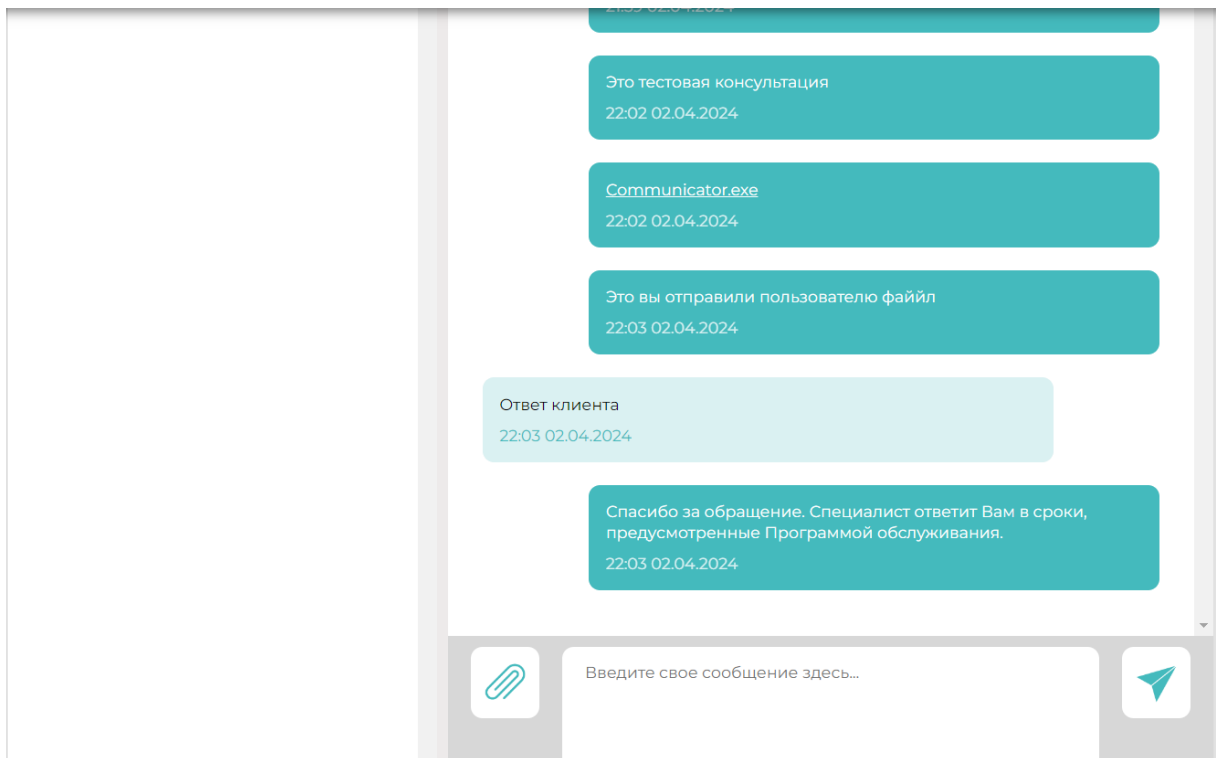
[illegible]

Это тестовая консультация
22:02 02.04.2024

Communicator.exe
22:02 02.04.2024

Это вы отправили пользователю фаийл
22:03 02.04.2024

Ответ клиента
22:03 02.04.2024

Спасибо за обращение. Специалист ответит Вам в сроки, предусмотренные Программой обслуживания.
22:03 02.04.2024

Введите свое сообщение здесь...